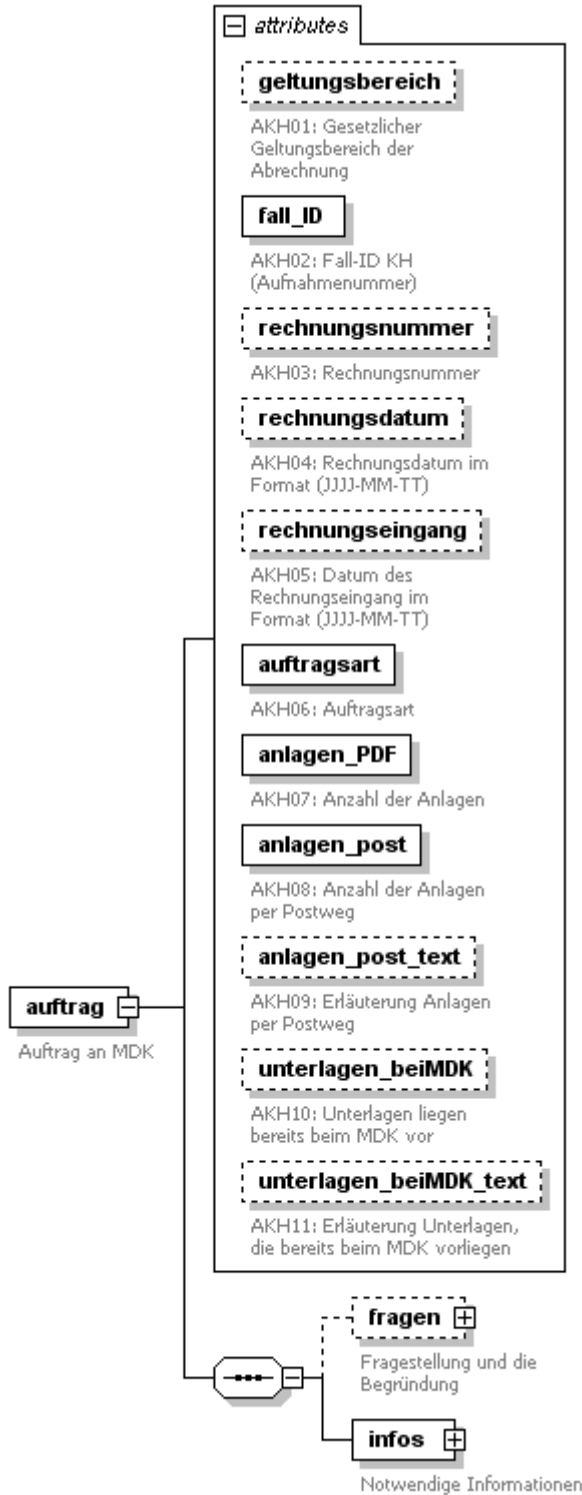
attributes

geltungsbereich

AKH01: Gesetzlicher Geltungsbereich der Abrechnung

fall_ID

AKH02: Fall-ID KH (Aufnahmenummer)

rechnungsnummer

AKH03: Rechnungsnummer

rechnungsdatum

AKH04: Rechnungsdatum im Format (JJJJ-MM-TT)

rechnungseingang

AKH05: Datum des Rechnungseingang im Format (JJJJ-MM-TT)

auftragsart

AKH06: Auftragsart

anlagen_PDF

AKH07: Anzahl der Anlagen

anlagen_post

AKH08: Anzahl der Anlagen per Postweg

anlagen_post_text

AKH09: Erläuterung Anlagen per Postweg

unterlagen_beiMDK

AKH10: Unterlagen liegen bereits beim MDK vor

unterlagen_beiMDK_text

AKH11: Erläuterung Unterlagen, die bereits beim MDK vorliegen

auftrag

Auftrag an MDK

fragen

Fragestellung und die Begründung

infos

Notwendige Informationen